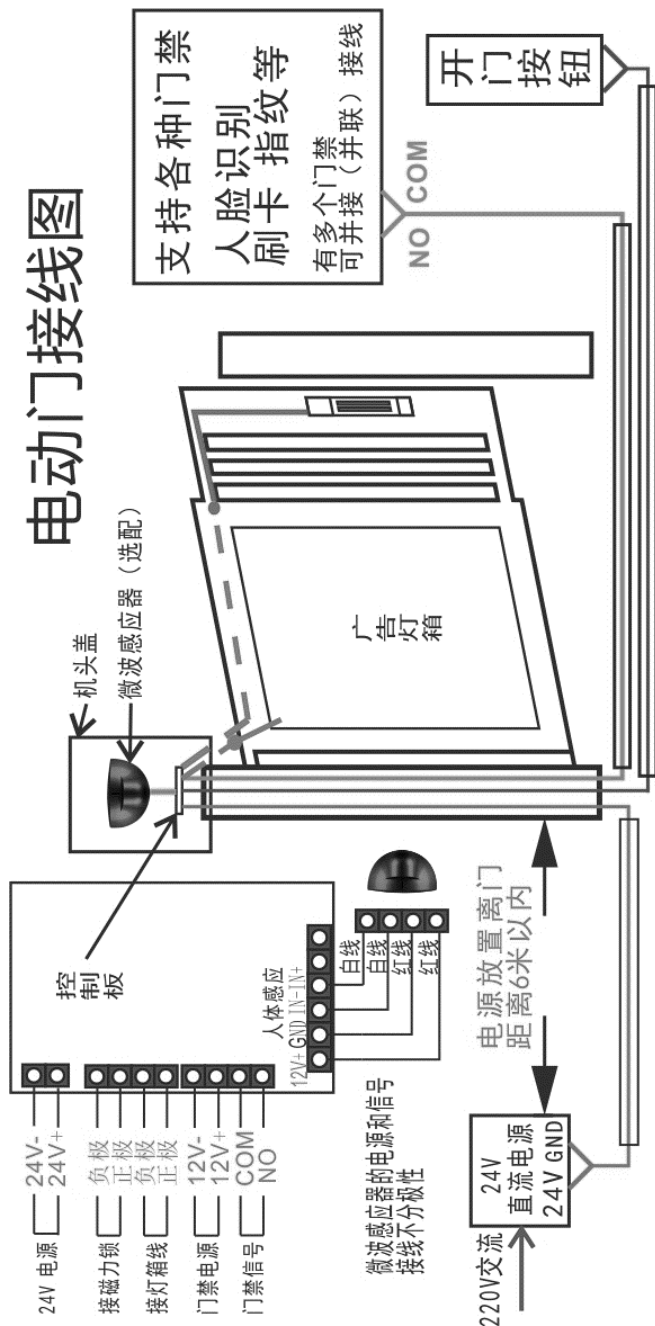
电动门接线图

支持各种门禁
人脸识别
刷卡 指纹等
有多个门禁
可并接（并联）接线

开门按钮

NO COM

机头盖
微波感应器（选配）

广告灯箱

控制板

人体感应
12V+ GND IN- IN+
白线
白线
红线
红线

24V-
24V+
负极
正极
负极
正极
12V-
12V+
COM
NO

24V 电源
接磁力锁
接灯箱线
门禁电源
门禁信号

微波感应器的电源和信号
接线不分极性

电源放置离门
距离6米以内

24V
直流电源
24V GND

220V交流